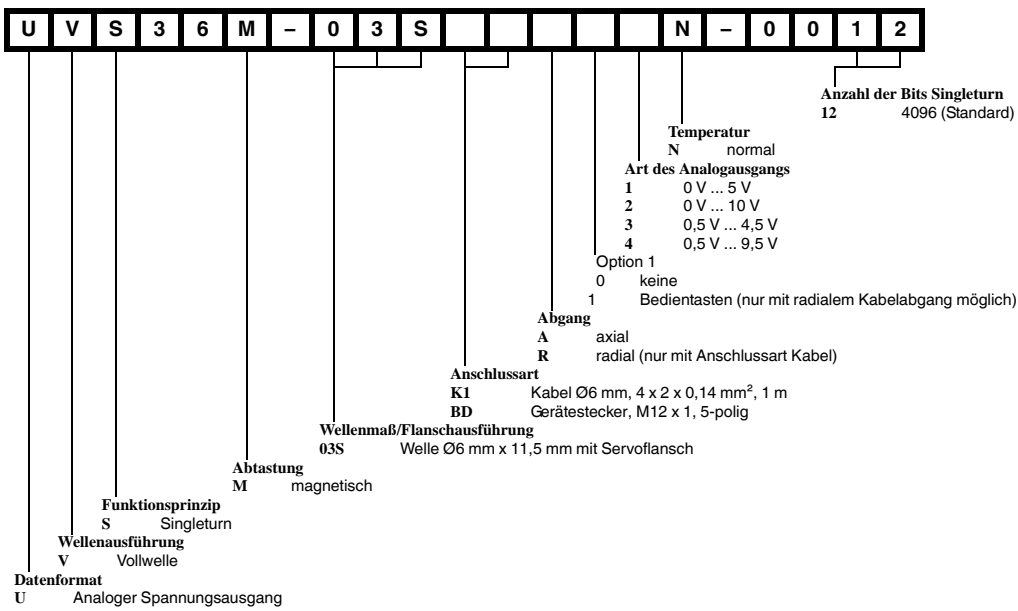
| U | V | S | 3 | 6 | M | – | 0 | 3 | S | | | | | N | – | 0 | 0 | 1 | 2 |
|---|---|---|---|---|---|---|---|---|---|---|---|---|---|---|---|---|---|---|---|

**Anzahl der Bits Singleturn**
**12** 4096 (Standard)

**Temperatur**
**N** normal

**Art des Analogausgangs**
**1** 0 V ... 5 V
**2** 0 V ... 10 V
**3** 0,5 V ... 4,5 V
**4** 0,5 V ... 9,5 V

Option 1
0 keine
1 Bedientasten (nur mit radialem Kabelabgang möglich)

**Abgang**
**A** axial
**R** radial (nur mit Anschlussart Kabel)

**Anschlussart**
**K1** Kabel Ø6 mm, 4 x 2 x 0,14 mm², 1 m
**BD** Gerätestecker, M12 x 1, 5-polig

**Wellenmaß/Flanschausführung**
**03S** Welle Ø6 mm x 11,5 mm mit Servoflansch

**Abtastung**
**M** magnetisch

**Funktionsprinzip**
**S** Singleturn

**Wellenausführung**
**V** Vollwelle

**Datenformat**
**U** Analoger Spannungsausgang